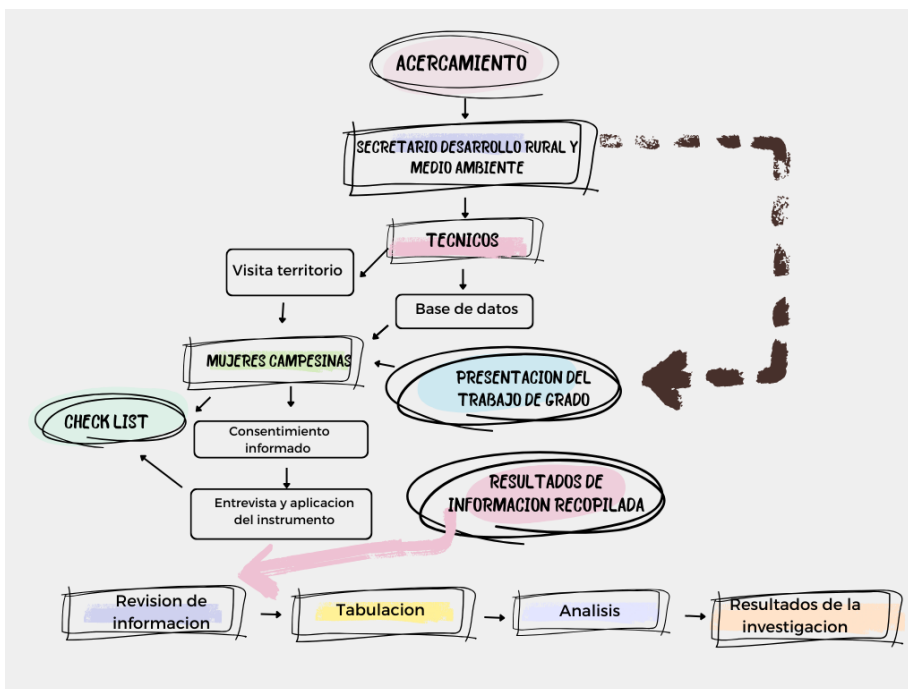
ACERCAMIENTO

SECRETARIO DESARROLLO RURAL Y MEDIO AMBIENTE

TECNICOS

Visita territorio

Base de datos

MUJERES CAMPESINAS

PRESENTACION DEL TRABAJO DE GRADO

CHECK LIST

Consentimiento informado

Entrevista y aplicacion del instrumento

RESULTADOS DE INFORMACION RECOPILADA

Revision de informacion

Tabulacion

Analisis

Resultados de la investigacion